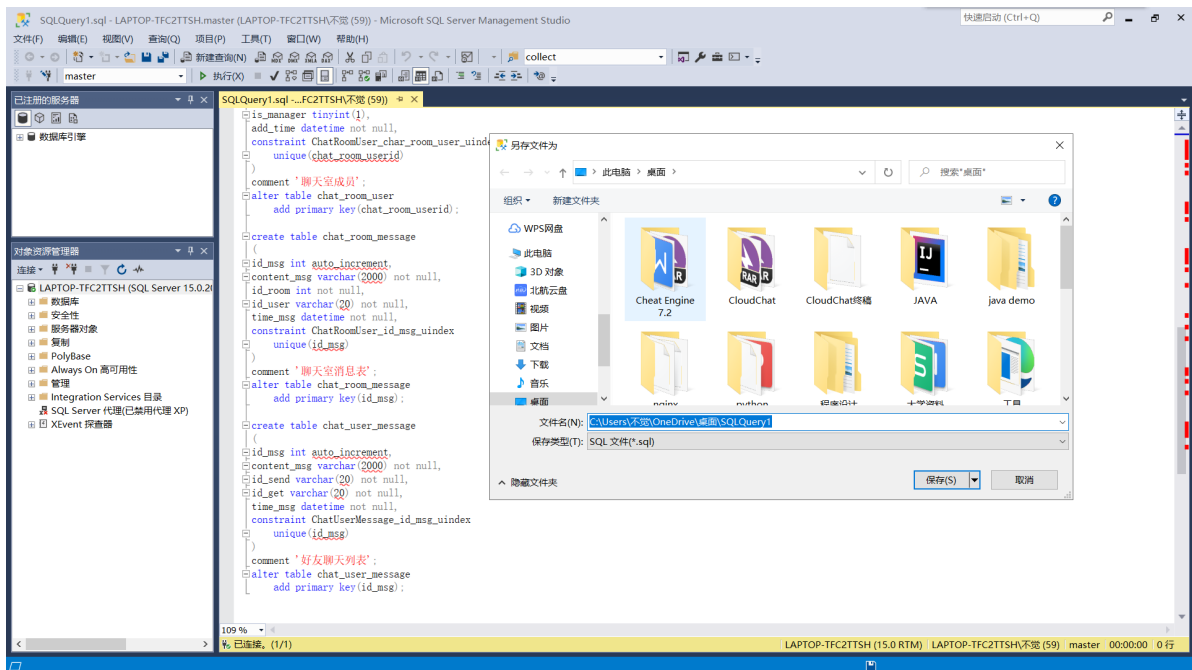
SQLQuery1.sql - LAPTOP-TFC2TTSH.master (LAPTOP-TFC2TTSH\不觉 (59)) - Microsoft SQL Server Management Studio

快速启动 (Ctrl+Q)

文件(F) 编辑(E) 视图(V) 查询(Q) 项目(P) 工具(T) 窗口(W) 帮助(H)

新建查询(N) collect

master 执行(X)

已注册的服务器

数据库引擎

对象资源管理器

连接

LAPTOP-TFC2TTSH (SQL Server 15.0.2
数据库
安全性
服务器对象
复制
PolyBase
Always On 高可用性
管理
Integration Services 目录
SQL Server 代理(已禁用代理 XP)
XEvent 探查器

SQLQuery1.sql -...FC2TTSH\不觉 (59))

is_manager tinyint(1),
add_time datetime not null,
constraint ChatRoomUser_char_room_user_uinde
unique(chat_room_userid)
)
comment '聊天室成员';
alter table chat_room_user
add primary key(chat_room_userid);

create table chat_room_message
(
id_msg int auto_increment,
content_msg varchar(2000) not null,
id_room int not null,
id_user varchar(20) not null,
time_msg datetime not null,
constraint ChatRoomUser_id_msg_uindex
unique(id_msg)
)
comment '聊天室消息表';
alter table chat_room_message
add primary key(id_msg);

create table chat_user_message
(
id_msg int auto_increment,
content_msg varchar(2000) not null,
id_send varchar(20) not null,
id_get varchar(20) not null,
time_msg datetime not null,
constraint ChatUserMessage_id_msg_uindex
unique(id_msg)
)
comment '好友聊天列表';
alter table chat_user_message
add primary key(id_msg);

另存文件为

此电脑 › 桌面 ›

搜索"桌面"

组织 ▾ 新建文件夹

WPS网盘
此电脑
3D 对象
北航云盘
视频
图片
文档
下载
音乐
桌面

Cheat Engine 7.2
CloudChat
CloudChat终稿
JAVA
java demo
nginx
python
程序设计
大学资料
工具

文件名(N): C:\Users\不觉\OneDrive\桌面\SQLQuery1
保存类型(T): SQL 文件(*.sql)

隐藏文件夹

保存(S) 取消

109 %

已连接。(1/1)

LAPTOP-TFC2TTSH (15.0 RTM) LAPTOP-TFC2TTSH\不觉 (59) master 00:00:00 0 行